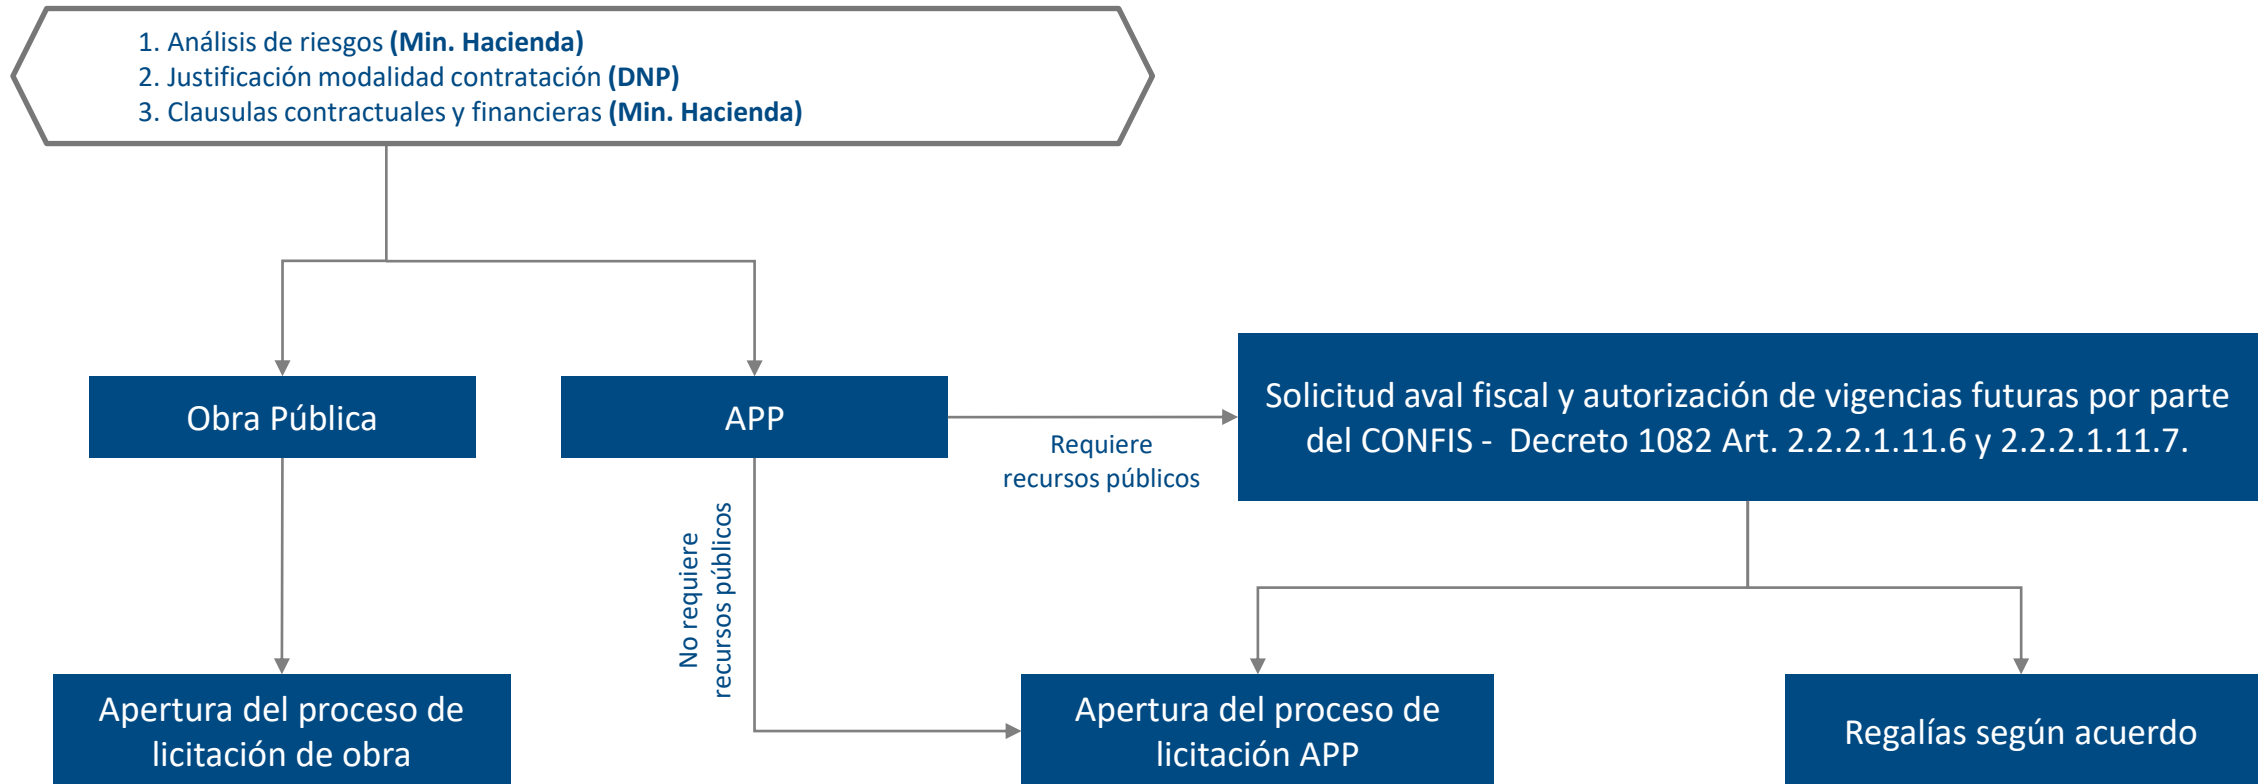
1. Análisis de riesgos **(Min. Hacienda)**
2. Justificación modalidad contratación **(DNP)**
3. Clausulas contractuales y financieras **(Min. Hacienda)**

Obra Pública

APP

Requiere recursos públicos

Solicitud aval fiscal y autorización de vigencias futuras por parte del CONFIS - Decreto 1082 Art. 2.2.2.1.11.6 y 2.2.2.1.11.7.

No requiere recursos públicos

Apertura del proceso de licitación de obra

Apertura del proceso de licitación APP

Regalías según acuerdo